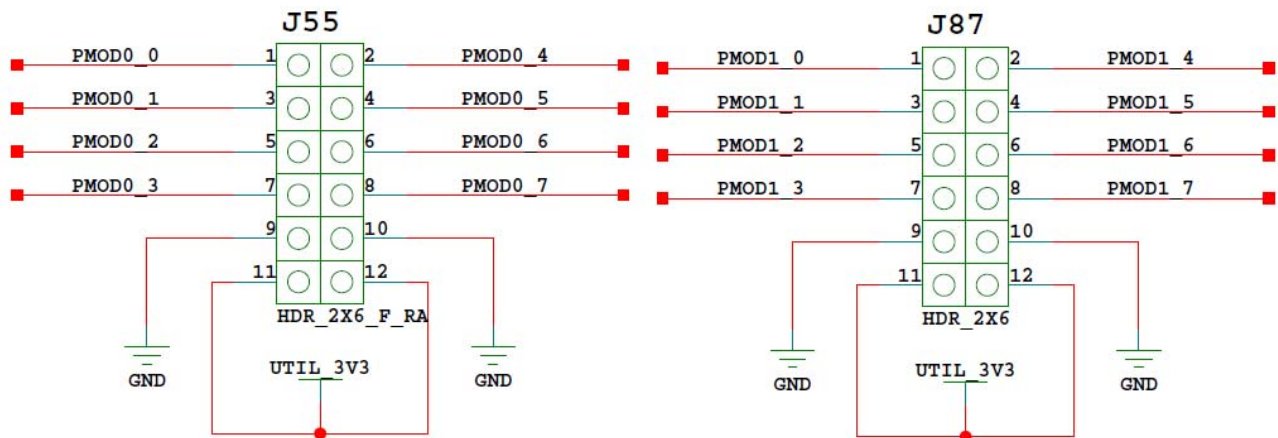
J55

PMOD0_0 1 2 PMOD0_4
PMOD0_1 3 4 PMOD0_5
PMOD0_2 5 6 PMOD0_6
PMOD0_3 7 8 PMOD0_7
9 10
11 12
HDR_2X6_F_RA
GND
UTIL_3V3
GND

J87

PMOD1_0 1 2 PMOD1_4
PMOD1_1 3 4 PMOD1_5
PMOD1_2 5 6 PMOD1_6
PMOD1_3 7 8 PMOD1_7
9 10
11 12
HDR_2X6
GND
UTIL_3V3
GND